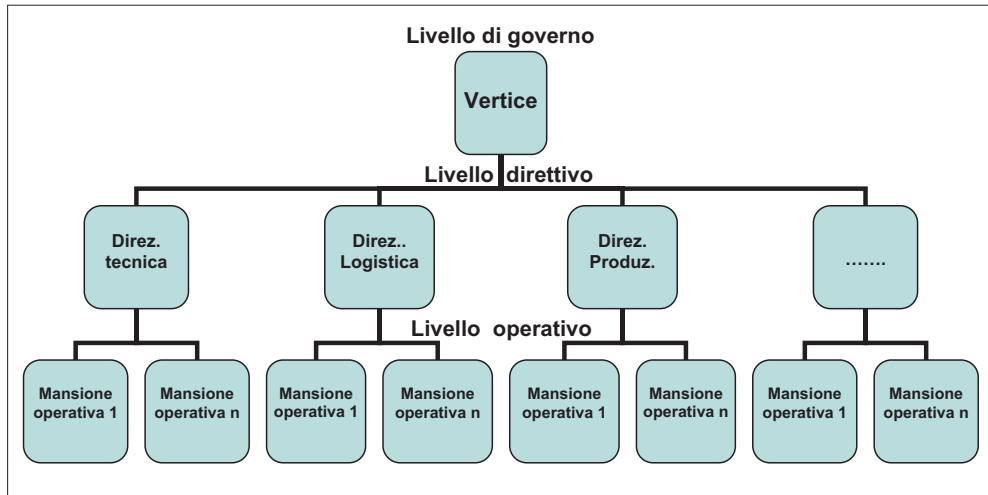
Livello di governo

Vertice

Livello direttivo

Direz. tecnica

Direz.. Logistica

Direz. Produz.

.......

Livello operativo

Mansione operativa 1

Mansione operativa n

Mansione operativa 1

Mansione operativa n

Mansione operativa 1

Mansione operativa n

Mansione operativa 1

Mansione operativa n